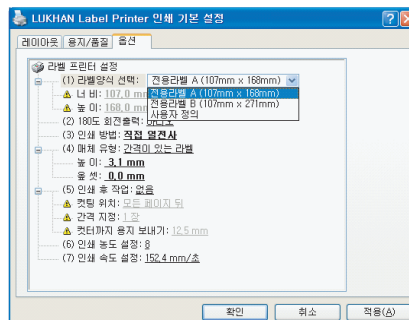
LUKHAN Label Printer 인쇄 기본 설정

레이아웃 | 용지/품질 | 옵션

라벨 프린터 설정
(1) 라벨양식 선택: 전용라벨 A (107mm x 168mm)
전용라벨 A (107mm x 168mm)
전용라벨 B (107mm x 271mm)
사용자 정의
너 비: 107.0 mm
높 이: 168.0 mm
(2) 180도 회전출력: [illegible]
(3) 인쇄 방법: 직접 열전사
(4) 매체 유형: 간격이 있는 라벨
높 이: 3.1 mm
옵 셋: 0.0 mm
(5) 인쇄 후 작업: 없음
컷팅 위치: 모든 페이지 뒤
간격 지정: 1 장
컷터까지 용지 보내기: 12.5 mm
(6) 인쇄 농도 설정: 8
(7) 인쇄 속도 설정: 152.4 mm/초

확인 | 취소 | 적용(A)